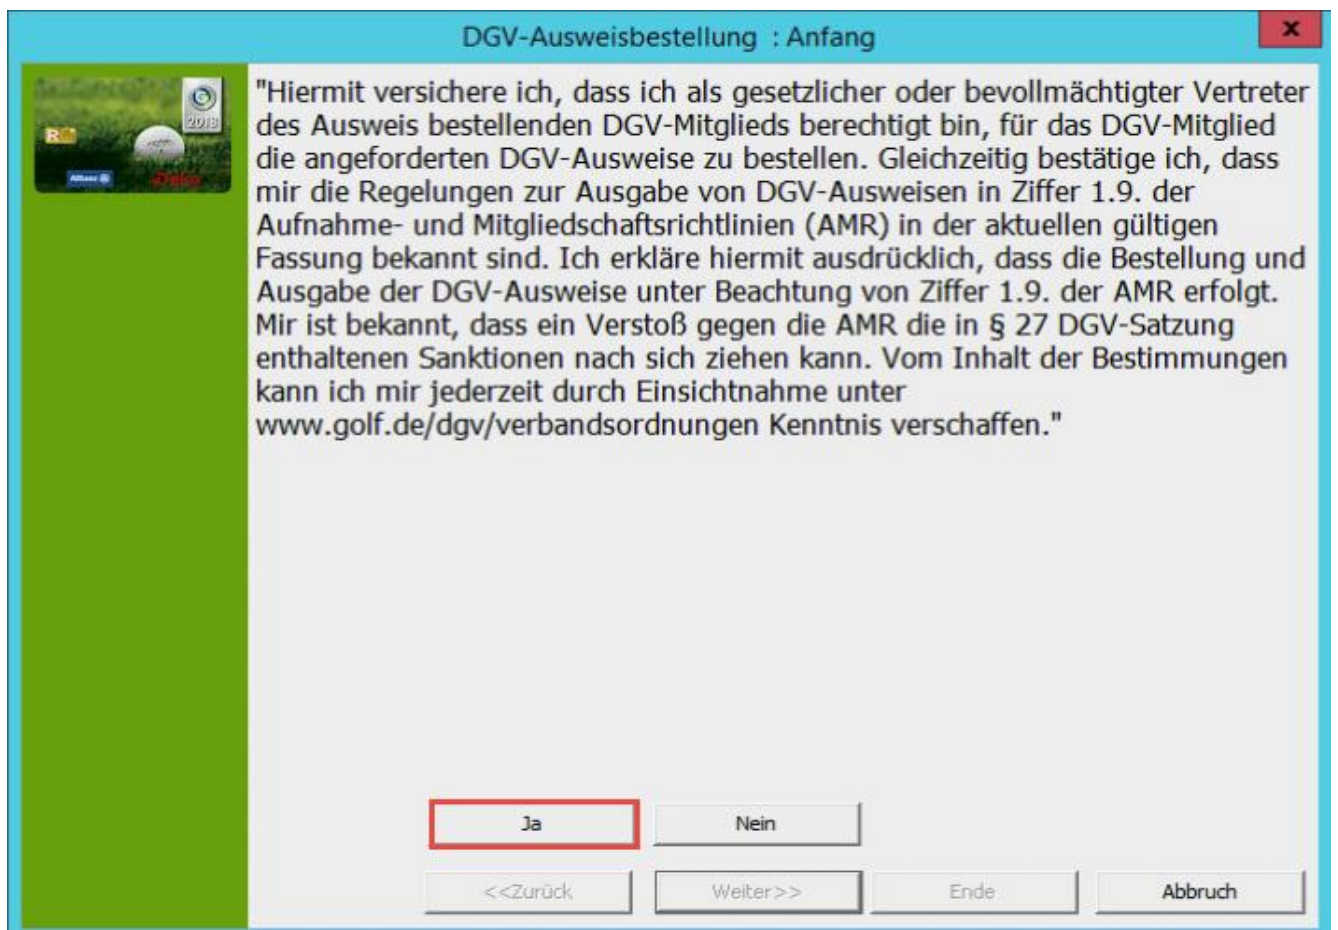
DGV-Ausweisbestellung : Anfang

x

2013

"Hiermit versichere ich, dass ich als gesetzlicher oder bevollmächtigter Vertreter des Ausweis bestellenden DGV-Mitglieds berechtigt bin, für das DGV-Mitglied die angeforderten DGV-Ausweise zu bestellen. Gleichzeitig bestätige ich, dass mir die Regelungen zur Ausgabe von DGV-Ausweisen in Ziffer 1.9. der Aufnahme- und Mitgliedschaftsrichtlinien (AMR) in der aktuellen gültigen Fassung bekannt sind. Ich erkläre hiermit ausdrücklich, dass die Bestellung und Ausgabe der DGV-Ausweise unter Beachtung von Ziffer 1.9. der AMR erfolgt. Mir ist bekannt, dass ein Verstoß gegen die AMR die in § 27 DGV-Satzung enthaltenen Sanktionen nach sich ziehen kann. Vom Inhalt der Bestimmungen kann ich mir jederzeit durch Einsichtnahme unter www.golf.de/dgv/verbandsordnungen Kenntnis verschaffen."

Ja

Nein

<<Zurück

Weiter>>

Ende

Abbruch